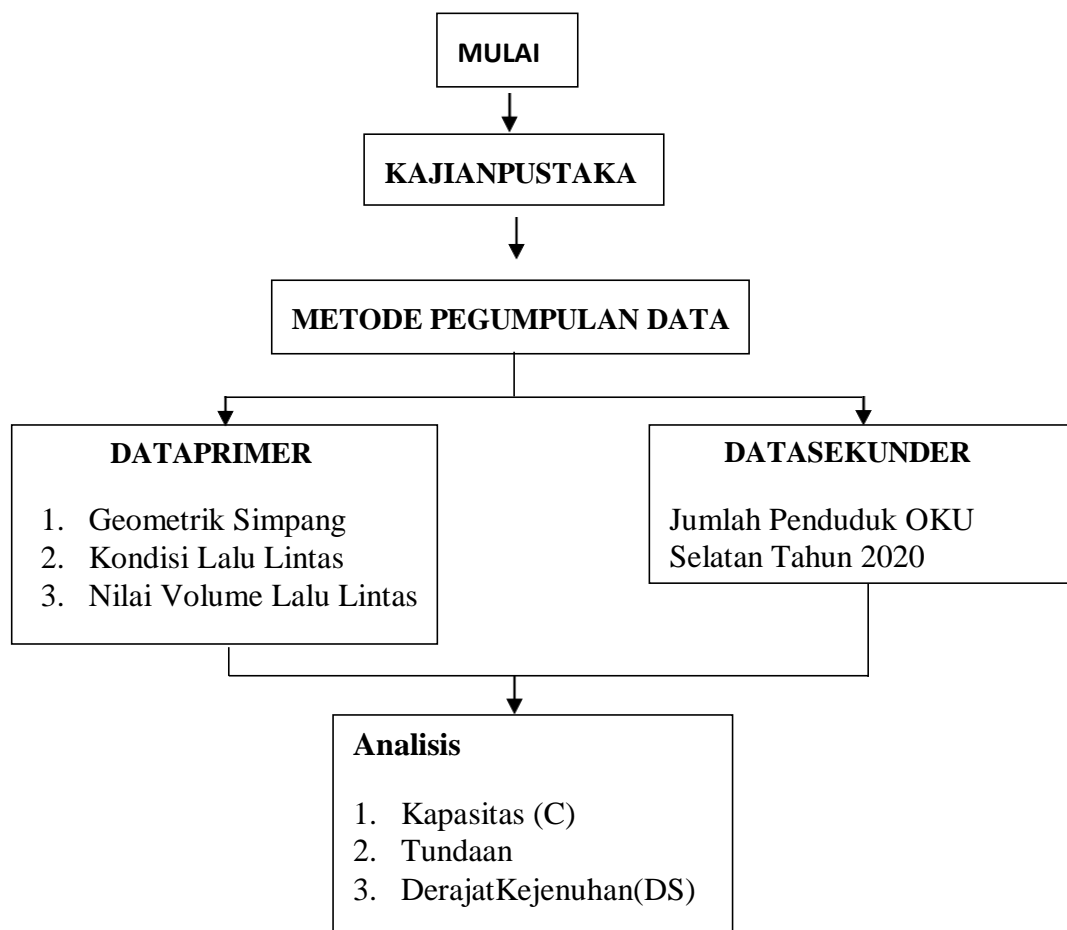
MULAI

KAJIANPUSTAKA

METODE PEGUMPULAN DATA

DATAPRIMER

1. Geometrik Simpang
2. Kondisi Lalu Lintas
3. Nilai Volume Lalu Lintas

DATASEKUNDER

Jumlah Penduduk OKU Selatan Tahun 2020

Analisis

1. Kapasitas (C)
2. Tundaan
3. DerajatKejenuhan(DS)